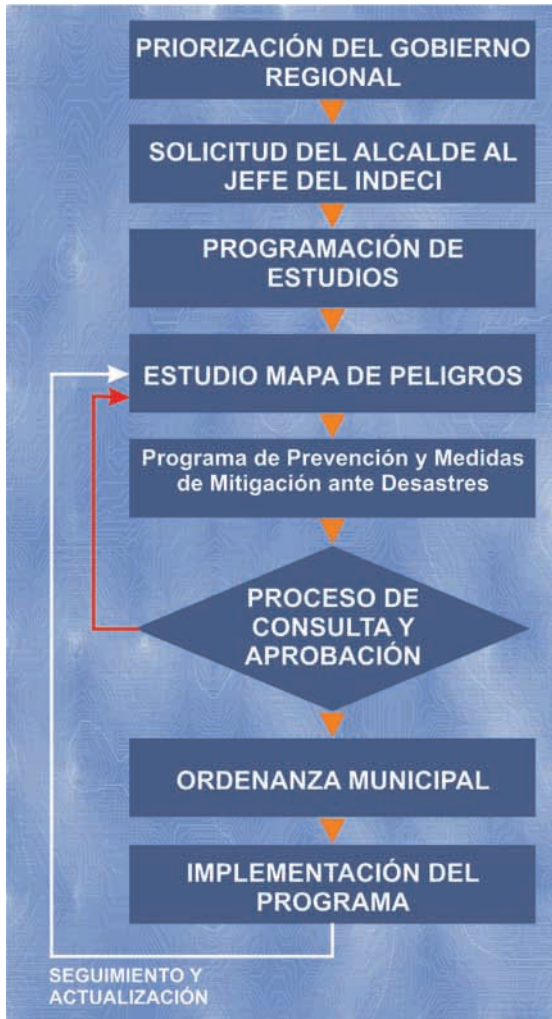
PRIORIZACIÓN DEL GOBIERNO REGIONAL

SOLICITUD DEL ALCALDE AL JEFE DEL INDECI

PROGRAMACIÓN DE ESTUDIOS

ESTUDIO MAPA DE PELIGROS

Programa de Prevención y Medidas de Mitigación ante Desastres

PROCESO DE CONSULTA Y APROBACIÓN

ORDENANZA MUNICIPAL

IMPLEMENTACIÓN DEL PROGRAMA

SEGUIMIENTO Y ACTUALIZACIÓN